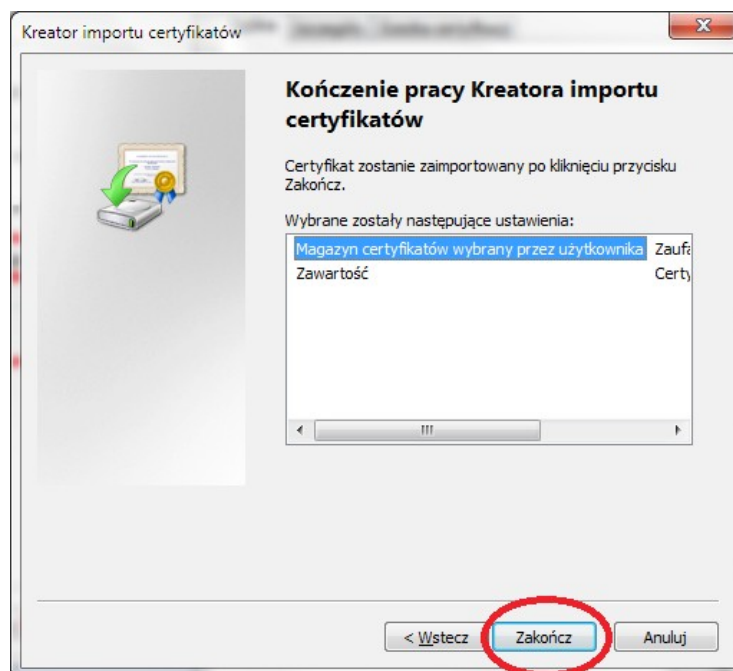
Kreator importu certyfikatów

Kończenie pracy Kreatora importu certyfikatów

Certyfikat zostanie zaimportowany po kliknięciu przycisku Zakończ.

Wybrane zostały następujące ustawienia:

| | |
|---|---|
| Magazyn certyfikatów wybrany przez użytkownika | Zaufa |
| Zawartość | Certy |

< Wstecz

Zakończ

Anuluj